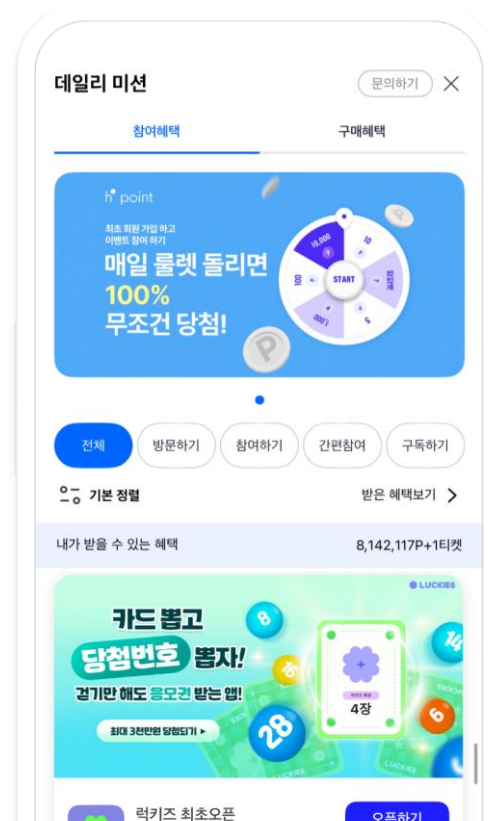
데일리 미션

문의하기

참여혜택

구매혜택

h point

최초 회원 가입 하고
이벤트 참여 하기

매일 룰렛 돌리면
100%
무조건 당첨!

10,000
10
START
100
1,000

전체
방문하기
참여하기
간편참여
구독하기

기본 정렬

받은 혜택보기

내가 받을 수 있는 혜택

8,142,117P+1티켓

LUCKIES

카드 뽑고
당첨번호 뽑자!
걷기만 해도 응모권 받는 앱!

최대 3천만원 당첨되기 ▸

8
14
28
6
4장

럭키즈 최초오픈

오픈하기